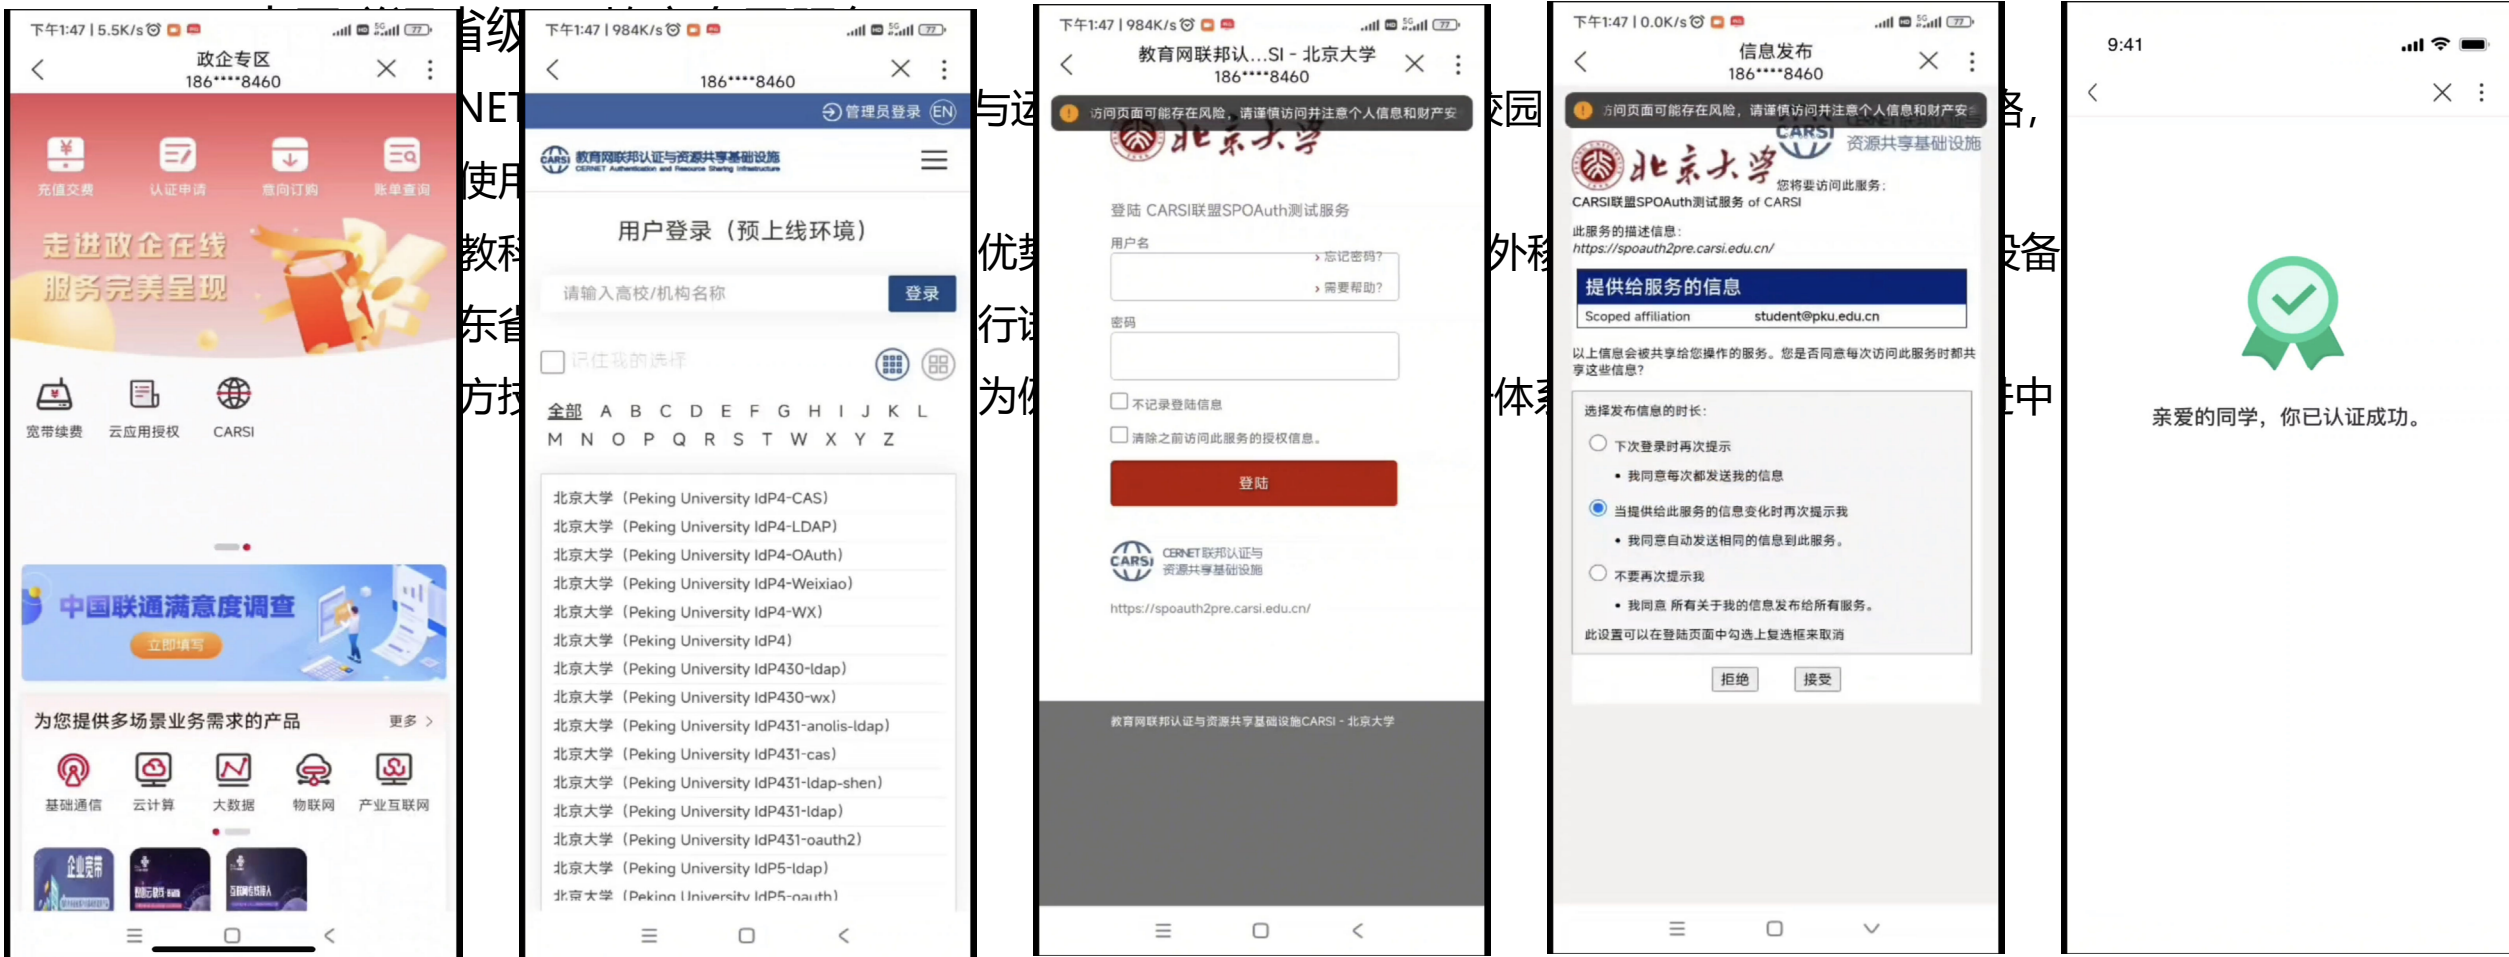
下午1:47 | 5.5K/s
政企专区
186****8460

充值交费 认证申请 意向订购 账单查询

走进政企在线
服务完美呈现

宽带续费 云应用授权 CARSI

中国联通满意度调查
立即填写

为您提供多场景业务需求的产品 更多 >

基础通信 云计算 大数据 物联网 产业互联网

省级
NET
使用
教和
东省
方控

下午1:47 | 984K/s
186****8460
管理员登录 EN
教育网联邦认证与资源共享基础设施
CERNET Authentication and Resource Sharing Infrastructure

用户登录（预上线环境）

请输入高校/机构名称 登录

记住我的选择

全部 A B C D E F G H I J K L
M N O P Q R S T W X Y Z

北京大学（Peking University IdP4-CAS）
北京大学（Peking University IdP4-LDAP）
北京大学（Peking University IdP4-OAuth）
北京大学（Peking University IdP4-Weixiao）
北京大学（Peking University IdP4-WX）
北京大学（Peking University IdP4）
北京大学（Peking University IdP430-ldap）
北京大学（Peking University IdP430-wx）
北京大学（Peking University IdP431-anolis-ldap）
北京大学（Peking University IdP431-cas）
北京大学（Peking University IdP431-ldap-shen）
北京大学（Peking University IdP431-ldap）
北京大学（Peking University IdP431-oauth2）
北京大学（Peking University IdP5-ldap）
北京大学（Peking University IdP5-oauth）

与这
优势
行诊
为他

下午1:47 | 984K/s
教育网联邦认...SI - 北京大学
186****8460
访问页面可能存在风险，请谨慎访问并注意个人信息和财产安
北京大学
登陆 CARSI联盟SPOAuth测试服务
用户名
› 忘记密码？
› 需要帮助？
密码
不记录登陆信息
清除之前访问此服务的授权信息。
登陆
CERNET联邦认证与资源共享基础设施
https://spoauth2pre.carsi.edu.cn/
教育网联邦认证与资源共享基础设施CARSI - 北京大学

校园
外校
体系

下午1:47 | 0.0K/s
信息发布
186****8460
访问页面可能存在风险，请谨慎访问并注意个人信息和财产安
CARSI 资源共享基础设施
北京大学
您将要访问此服务：
CARSI联盟SPOAuth测试服务 of CARSI
此服务的描述信息：
https://spoauth2pre.carsi.edu.cn/
提供给服务的信息
Scoped affiliation student@pku.edu.cn
以上信息会被共享给您操作的服务。您是否同意每次访问此服务时都共享这些信息？
选择发布信息的时长：
下次登录时再次提示
• 我同意每次都发送我的信息
当提供给此服务的信息变化时再次提示我
• 我同意自动发送相同的信息到此服务。
不要再次提示我
• 我同意 所有关于我的信息发布给所有服务。
此设置可以在登陆页面中勾选上复选框来取消
拒绝 接受

务，
设备
中

9:41
亲爱的同学，你已认证成功。